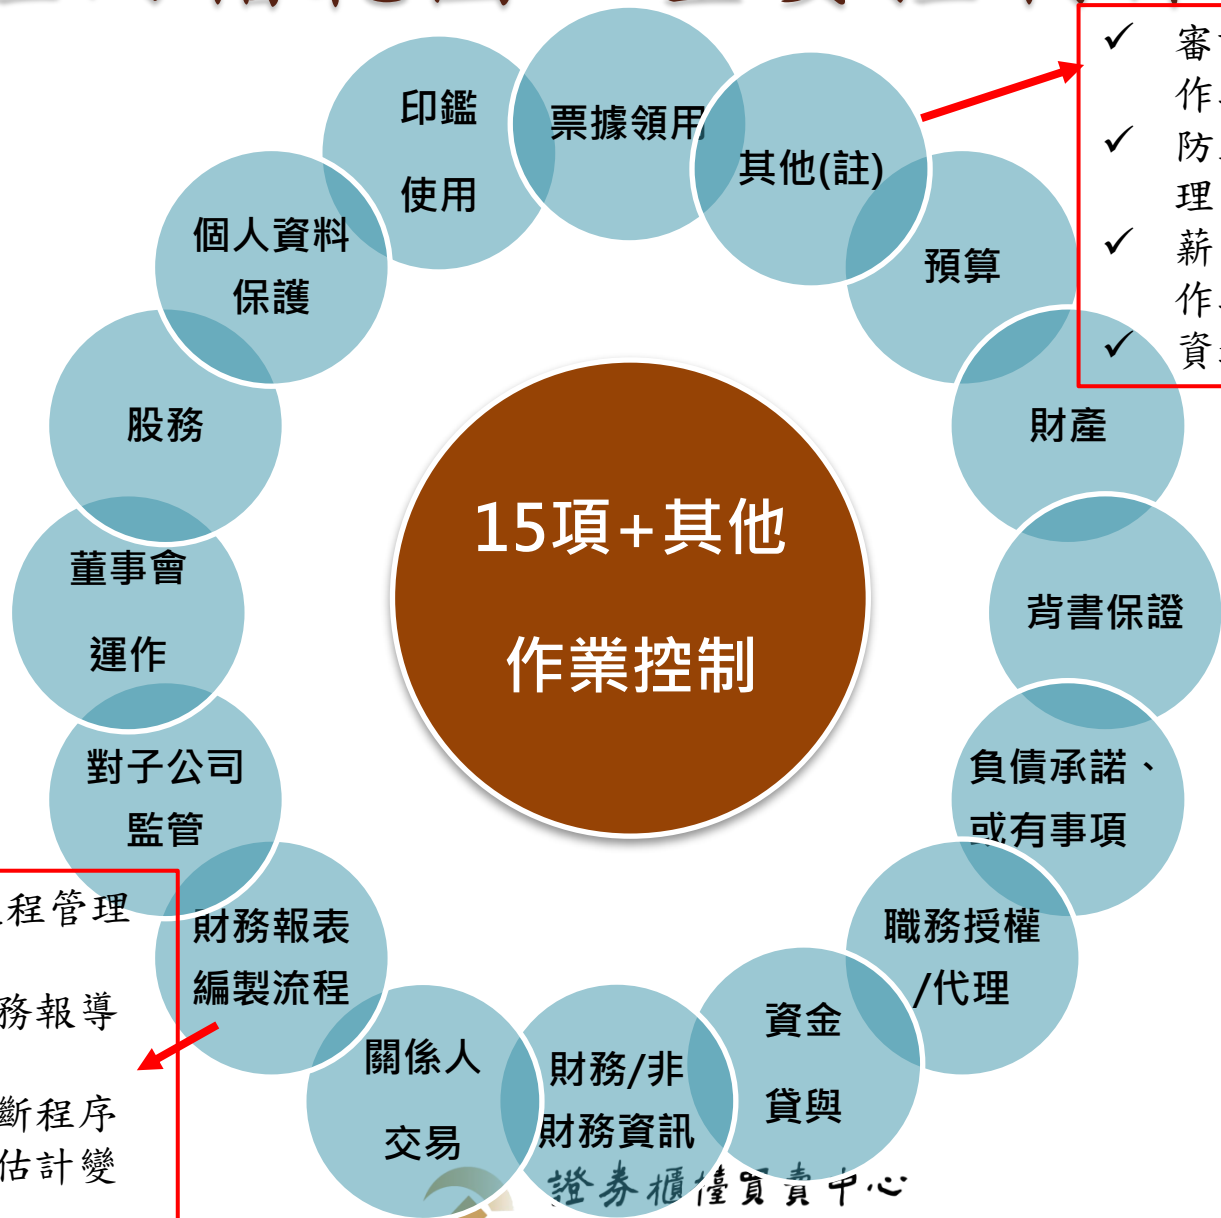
15項+其他

作業控制

印鑑使用

票據領用

其他(註)

預算

財產

背書保證

負債承諾、或有事項

職務授權/代理

資金貸與

財務/非財務資訊

關係人交易

財務報表編製流程

對子公司監管

董事會運作

股務

個人資料保護

✓ 審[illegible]
作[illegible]
✓ 防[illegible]
理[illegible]
✓ 薪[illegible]
作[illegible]
✓ 資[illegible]

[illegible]程管理

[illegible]務報導

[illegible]斷程序
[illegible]估計變

證券櫃檯買賣中心